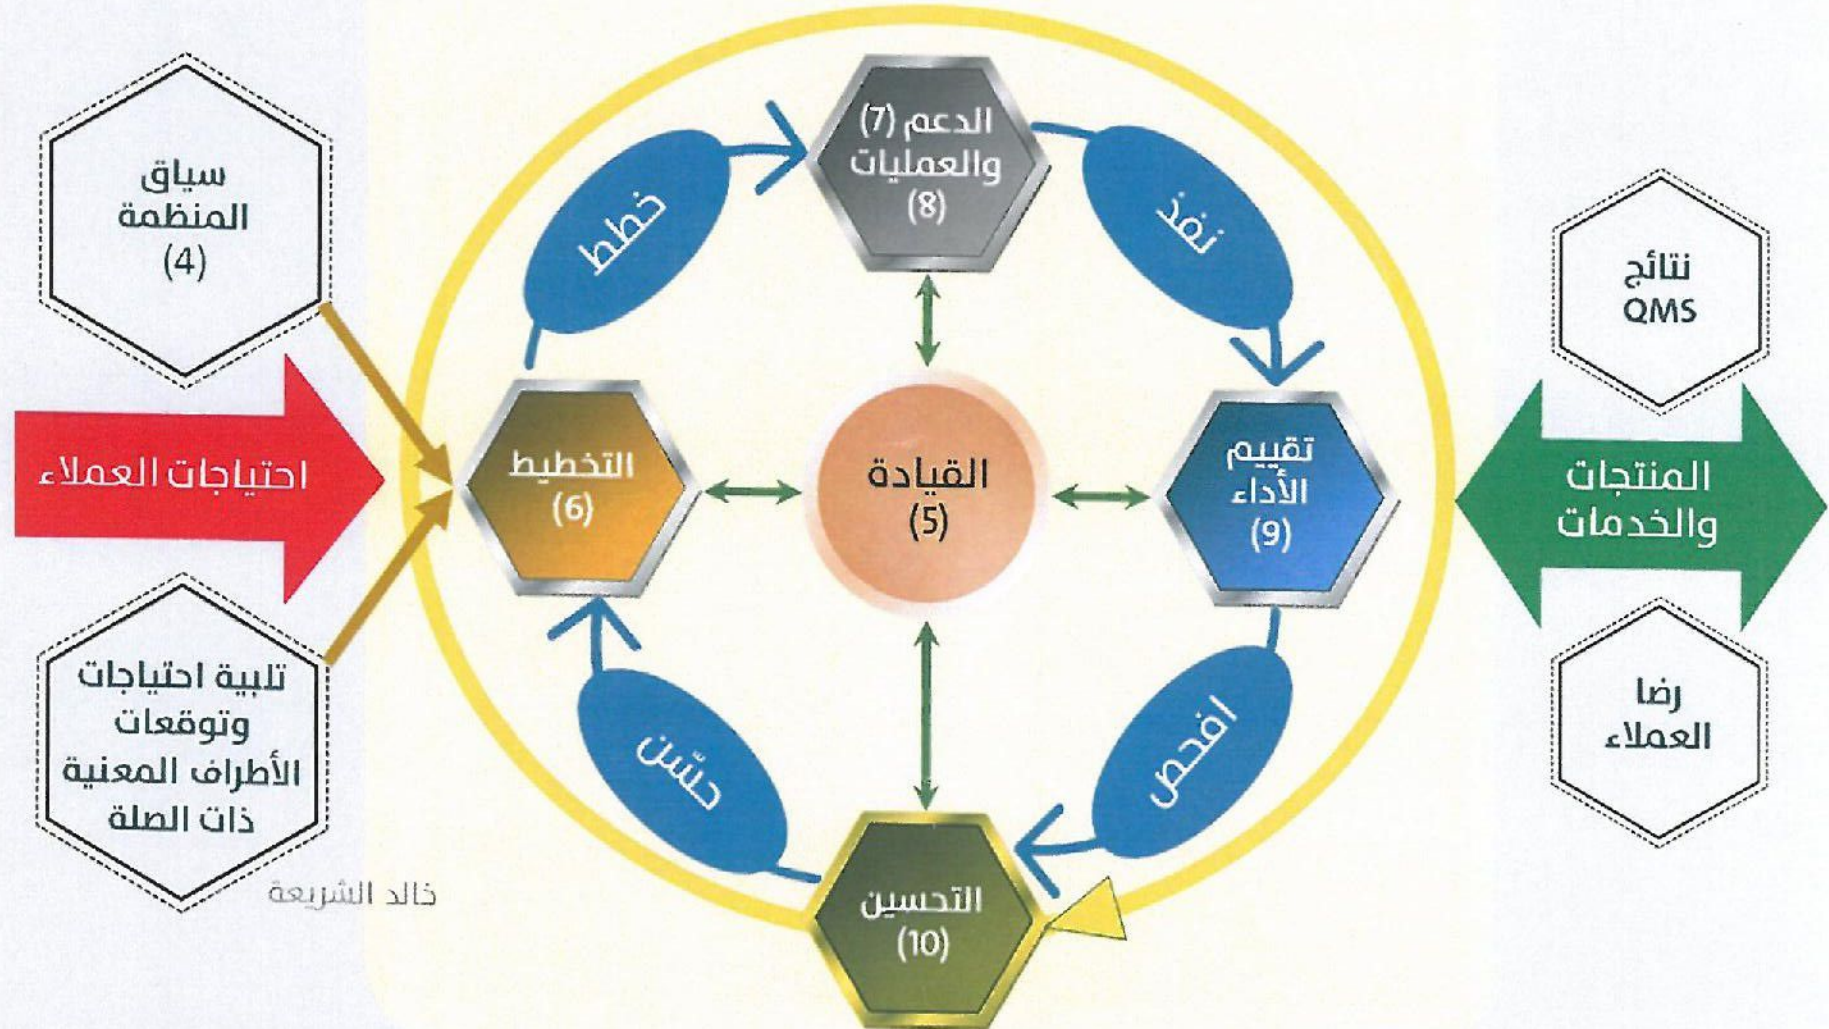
سياق المنظمة (4)

احتياجات العملاء

تلبية احتياجات وتوقعات الأطراف المعنية ذات الصلة

خالد الشريعة

خطط

الدعم (7) والعمليات (8)

نفذ

التخطيط (6)

القيادة (5)

تقييم الأداء (9)

حسّن

افحص

التحسين (10)

نتائج QMS

المنتجات والخدمات

رضا العملاء